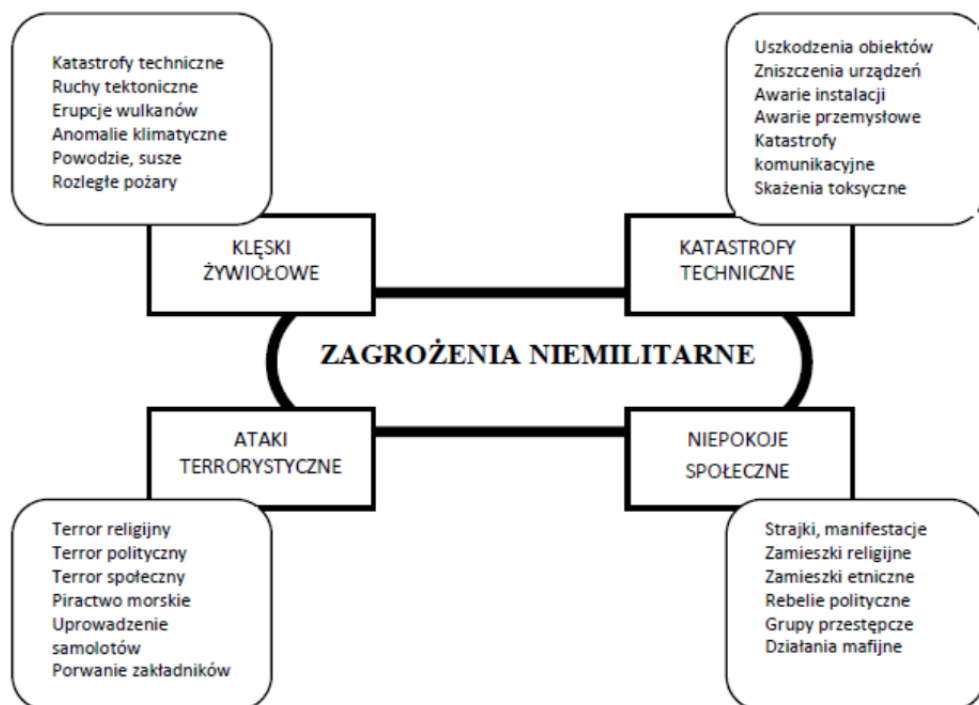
Katastrofy techniczne
Ruchy tektoniczne
Erupcje wulkanów
Anomalie klimatyczne
Powodzie, susze
Rozległe pożary

Uszkodzenia obiektów
Zniszczenia urządzeń
Awarie instalacji
Awarie przemysłowe
Katastrofy komunikacyjne
Skażenia toksyczne

KLĘSKI ŻYWIOŁOWE

KATASTROFY TECHNICZNE

ZAGROŻENIA NIEMILITARNE

ATAKI TERRORYSTYCZNE

NIEPOKOJE SPOŁECZNE

Terror religijny
Terror polityczny
Terror społeczny
Piractwo morskie
Uprowadzenie samolotów
Porwanie zakładników

Strajki, manifestacje
Zamieszki religijne
Zamieszki etniczne
Rebelie polityczne
Grupy przestępcze
Działania mafijne